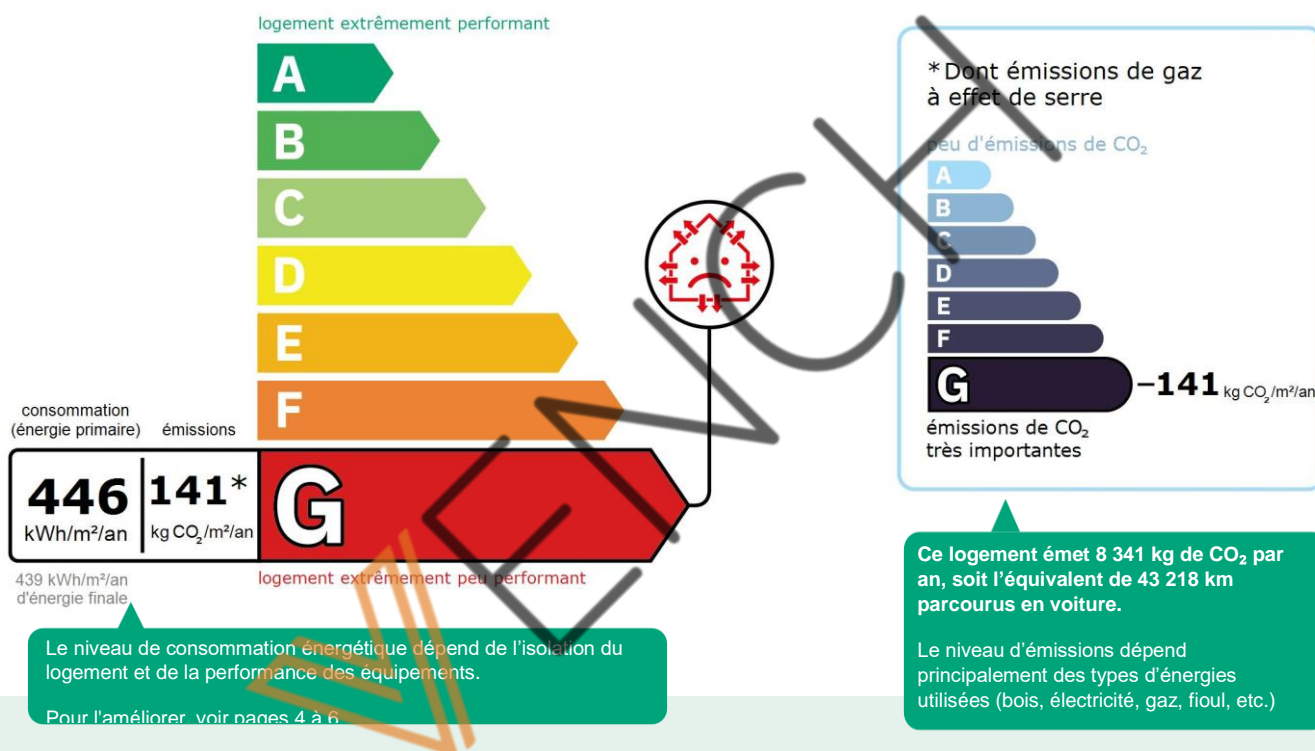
logement extrêmement performant

A
B
C
D
E
F

consommation (énergie primaire)

émissions

446 kWh/m²/an

141* kg $CO_2$/m²/an

G

logement extrêmement peu performant

439 kWh/m²/an d'énergie finale

Le niveau de consommation énergétique dépend de l'isolation du logement et de la performance des équipements.

Pour l'améliorer, voir pages 4 à 6

*Dont émissions de gaz à effet de serre

peu d'émissions de $CO_2$

A
B
C
D
E
F
G

141 kg $CO_2$/m²/an

émissions de $CO_2$ très importantes

Ce logement émet 8 341 kg de $CO_2$ par an, soit l'équivalent de 43 218 km parcourus en voiture.

Le niveau d'émissions dépend principalement des types d'énergies utilisées (bois, électricité, gaz, fioul, etc.)